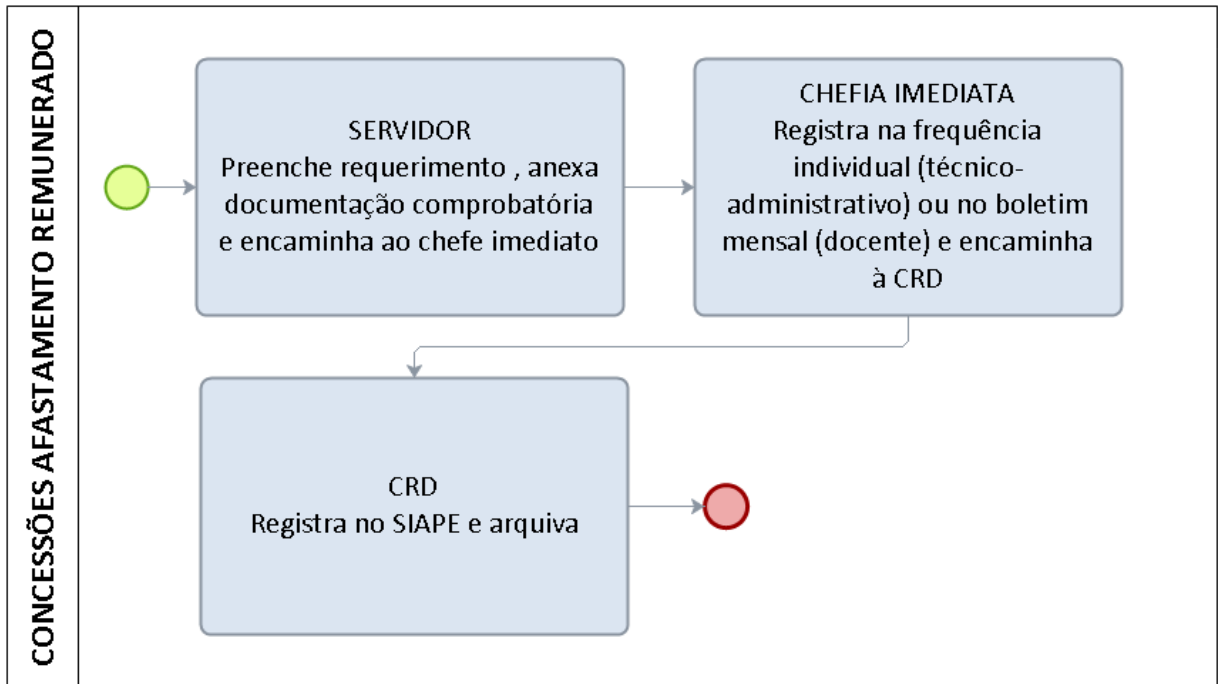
CONCESSÕES AFASTAMENTO REMUNERADO

SERVIDOR
Preenche requerimento , anexa documentação comprobatória e encaminha ao chefe imediato

CHEFIA IMEDIATA
Registra na frequência individual (técnico-administrativo) ou no boletim mensal (docente) e encaminha à CRD

CRD
Registra no SIAPE e arquiva